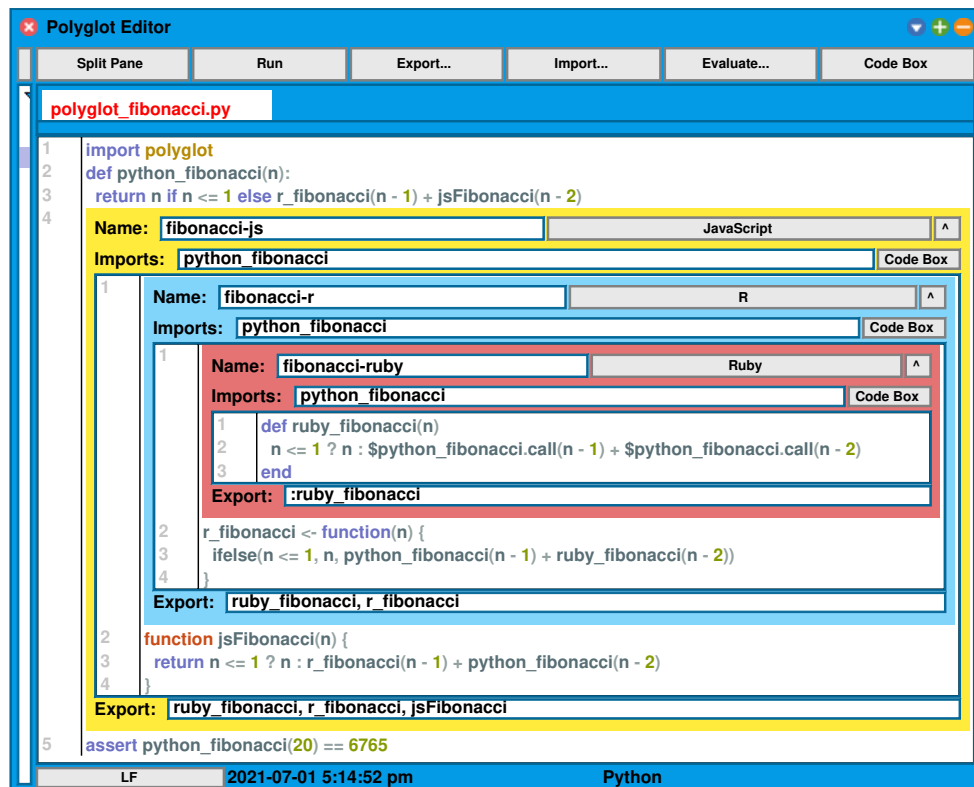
Polyglot Editor

Split Pane | Run | Export... | Import... | Evaluate... | Code Box

polyglot_fibonacci.py

1 import polyglot
2 def python_fibonacci(n):
3 return n if n <= 1 else r_fibonacci(n - 1) + jsFibonacci(n - 2)
4

Name: fibonacci-js JavaScript ^
Imports: python_fibonacci Code Box

1
Name: fibonacci-r R ^
Imports: python_fibonacci Code Box

1
Name: fibonacci-ruby Ruby ^
Imports: python_fibonacci Code Box
1 def ruby_fibonacci(n)
2 n <= 1 ? n : $python_fibonacci.call(n - 1) + $python_fibonacci.call(n - 2)
3 end
Export: :ruby_fibonacci

2 r_fibonacci <- function(n) {
3 ifelse(n <= 1, n, python_fibonacci(n - 1) + ruby_fibonacci(n - 2))
4 }
Export: ruby_fibonacci, r_fibonacci

2 function jsFibonacci(n) {
3 return n <= 1 ? n : r_fibonacci(n - 1) + python_fibonacci(n - 2)
4 }
Export: ruby_fibonacci, r_fibonacci, jsFibonacci

5 assert python_fibonacci(20) == 6765

LF 2021-07-01 5:14:52 pm Python